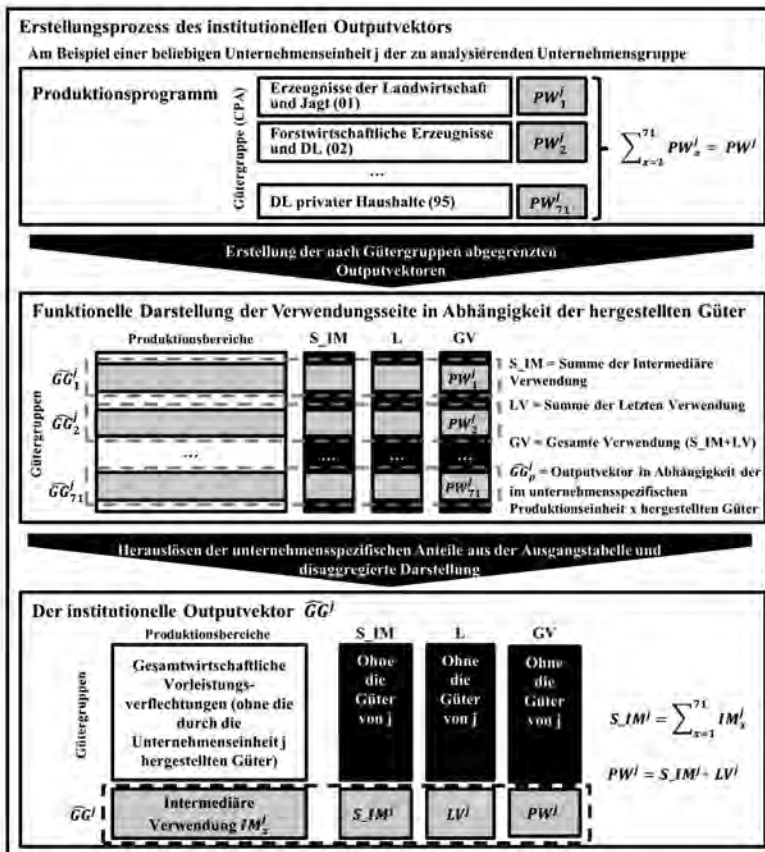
Erstellungsprozess des institutionellen Outputvektors

Am Beispiel einer beliebigen Unternehmenseinheit j der zu analysierenden Unternehmensgruppe

Produktionsprogramm

Gütergruppe (CPA)

Erzeugnisse der Landwirtschaft und Jagt (01) $PW_1^j$

Forstwirtschaftliche Erzeugnisse und DL (02) $PW_2^j$

...

DL privater Haushalte (95) $PW_{71}^j$

$\sum_{x=1}^{71} PW_x^j = PW^j$

Erstellung der nach Gütergruppen abgegrenzten Outputvektoren

Funktionelle Darstellung der Verwendungsseite in Abhängigkeit der hergestellten Güter

Produktionsbereiche

S_IM

L

GV

Gütergruppen

$\widehat{GG}_1^j$

$\widehat{GG}_2^j$

$\widehat{GG}_{71}^j$

$PW_1^j$

$PW_2^j$

$PW_{71}^j$

...

...

...

...

S_IM = Summe der Intermediäre Verwendung

LV = Summe der Letzten Verwendung

GV = Gesamte Verwendung (S_IM+LV)

$\widehat{GG}_p^j$ = Outputvektor in Abhängigkeit der im unternehmensspezifischen Produktionseinheit x hergestellten Güter

Herauslösen der unternehmensspezifischen Anteile aus der Ausgangstabelle und disaggregierte Darstellung

Der institutionelle Outputvektor $\widehat{GG}^j$

Produktionsbereiche

S_IM

L

GV

Gütergruppen

Gesamtwirtschaftliche Vorleistungsverflechtungen (ohne die durch die Unternehmenseinheit j hergestellten Güter)

Ohne die Güter von j

Ohne die Güter von j

Ohne die Güter von j

$S\_IM^j = \sum_{x=1}^{71} IM_x^j$

$PW^j = S\_IM^j + LV^j$

$\widehat{GG}^j$

Intermediäre Verwendung $IM_x^j$

$S\_IM^j$

$LV^j$

$PW^j$